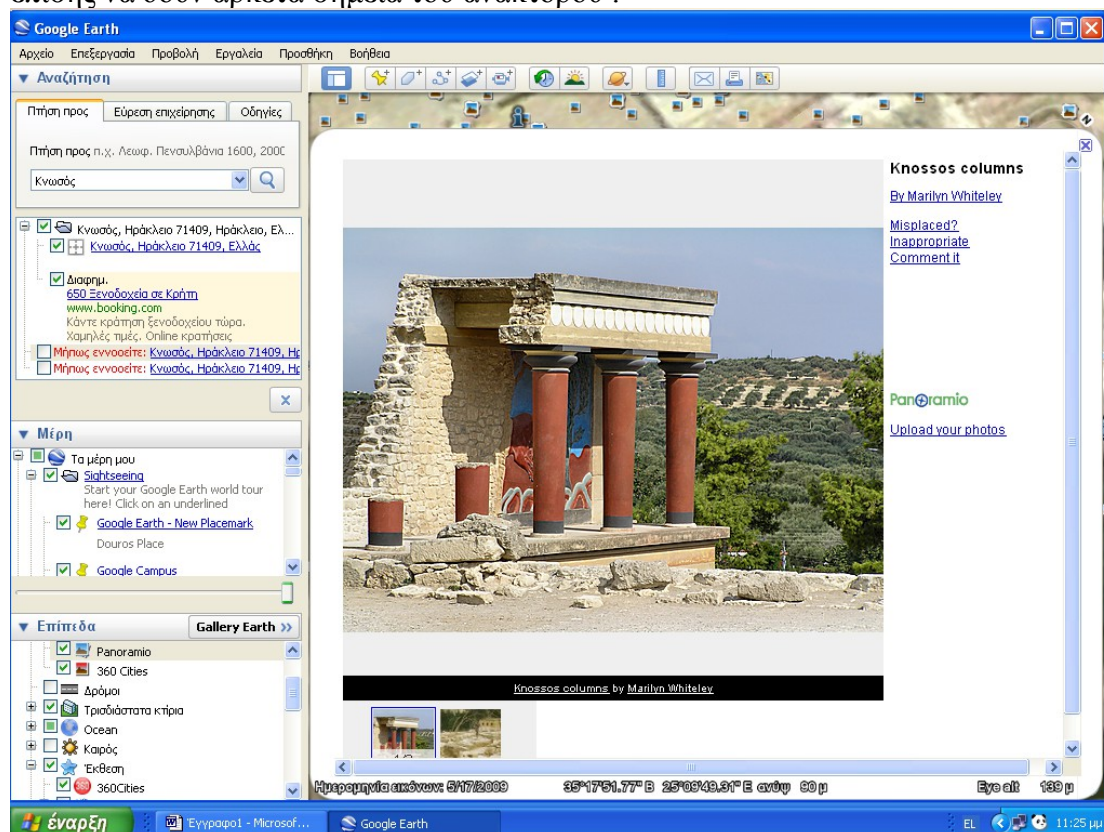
επίσης να δούν αρκετά σημεία του ανακτόρου .

Google Earth

Αρχείο Επεξεργασία Προβολή Εργαλεία Προσθήκη Βοήθεια

▼ Αναζήτηση

Πτήση προς | Εύρεση επιχείρησης | Οδηγίες

Πτήση προς π.χ. Λεωφ. Πενσυλβάνια 1600, 2000

Κνωσός

Κνωσός, Ηράκλειο 71409, Ηράκλειο, Ελ...
Κνωσός, Ηράκλειο 71409, Ελλάς

Διαφημ.
650 Ξενοδοχεία σε Κρήτη
www.booking.com
Κάντε κράτηση ξενοδοχείου τώρα.
Χαμηλές τιμές. Online κρατήσεις
Μήπως εννοούσατε: Κνωσός, Ηράκλειο 71409, Ηρ
Μήπως εννοούσατε: Κνωσός, Ηράκλειο 71409, Ηρ

▼ Μέρη

Τα μέρη μου
Sightseeing
Start your Google Earth world tour here! Click on an underlined
Google Earth - New Placemark
Douros Place
Google Campus

▼ Επίπεδα
Gallery Earth »

Panoramio
360 Cities
Δρόμοι
Τρισδιάστατα κτίρια
Ocean
Καιρός
Έκθεση
360Cities

Knossos columns
By Marilyn Whiteley
Misplaced?
Inappropriate
Comment it

Panoramio
Upload your photos

Knossos columns by Marilyn Whiteley

Ημερομηνία εικόνων: 5/17/2009   35°17'51.77" B 25°09'49.31" E ανύψ 90 μ   Eye alt 139 μ

έναρξη   Έγγραφο1 - Microsof...   Google Earth   EL   11:25 μμ